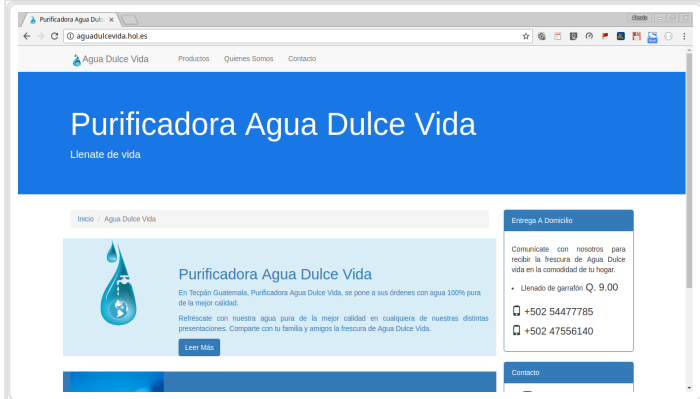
Purificadora Agua Dulce ×

Eliseo

aguadulcevida.hol.es

Agua Dulce Vida Productos Quienes Somos Contacto

Purificadora Agua Dulce Vida

Llenate de vida

Inicio / Agua Dulce Vida

Purificadora Agua Dulce Vida

En Tecpán Guatemala, Purificadora Agua Dulce Vida, se pone a sus órdenes con agua 100% pura de la mejor calidad.

Refréscate con nuestra agua pura de la mejor calidad en cualquiera de nuestras distintas presentaciones. Comparte con tu familia y amigos la frescura de Agua Dulce Vida.

Leer Más

Entrega A Domicilio

Comunícate con nosotros para recibir la frescura de Agua Dulce vida en la comodidad de tu hogar.

• Llenado de garrafón Q. 9.00

+502 54477785

+502 47556140

Contacto